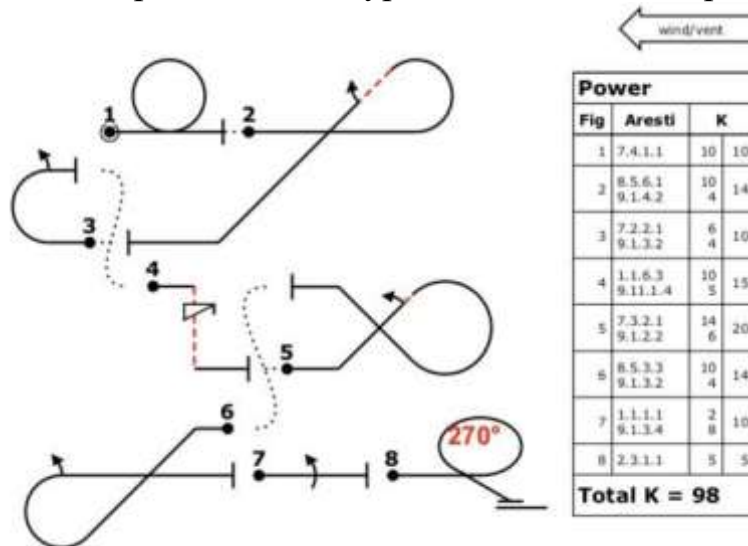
wind/vent

1
2
3
4
5
6
7
8
270°

Power

| Fig | Aresti | K | |
|---|---|---|---|
| 1 | 7.4.1.1 | 10 | 10 |
| 2 | 8.5.6.1<br>9.1.4.2 | 10<br>4 | 14 |
| 3 | 7.2.2.1<br>9.1.3.2 | 6<br>4 | 10 |
| 4 | 1.1.6.3<br>9.11.1.4 | 10<br>5 | 15 |
| 5 | 7.3.2.1<br>9.1.2.2 | 14<br>6 | 20 |
| 6 | 8.5.3.3<br>9.1.3.2 | 10<br>4 | 14 |
| 7 | 1.1.1.1<br>9.1.3.4 | 2<br>8 | 10 |
| 8 | 2.3.1.1 | 5 | 5 |

Total K = 98